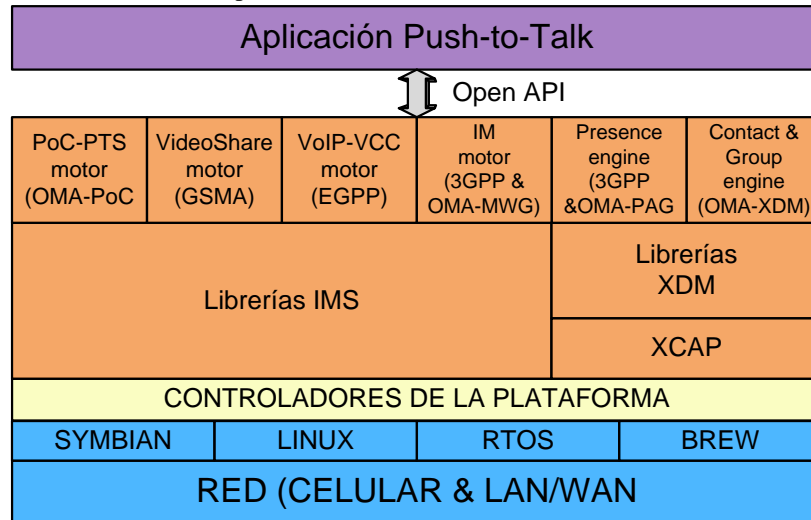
Aplicación Push-to-Talk

Open API

PoC-PTS motor (OMA-PoC

VideoShare motor (GSMA)

VoIP-VCC motor (EGPP)

IM motor (3GPP & OMA-MWG)

Presence engine (3GPP &OMA-PAG

Contact & Group engine (OMA-XDM)

Librerías IMS

Librerías XDM

XCAP

CONTROLADORES DE LA PLATAFORMA

SYMBIAN

LINUX

RTOS

BREW

RED (CELULAR & LAN/WAN